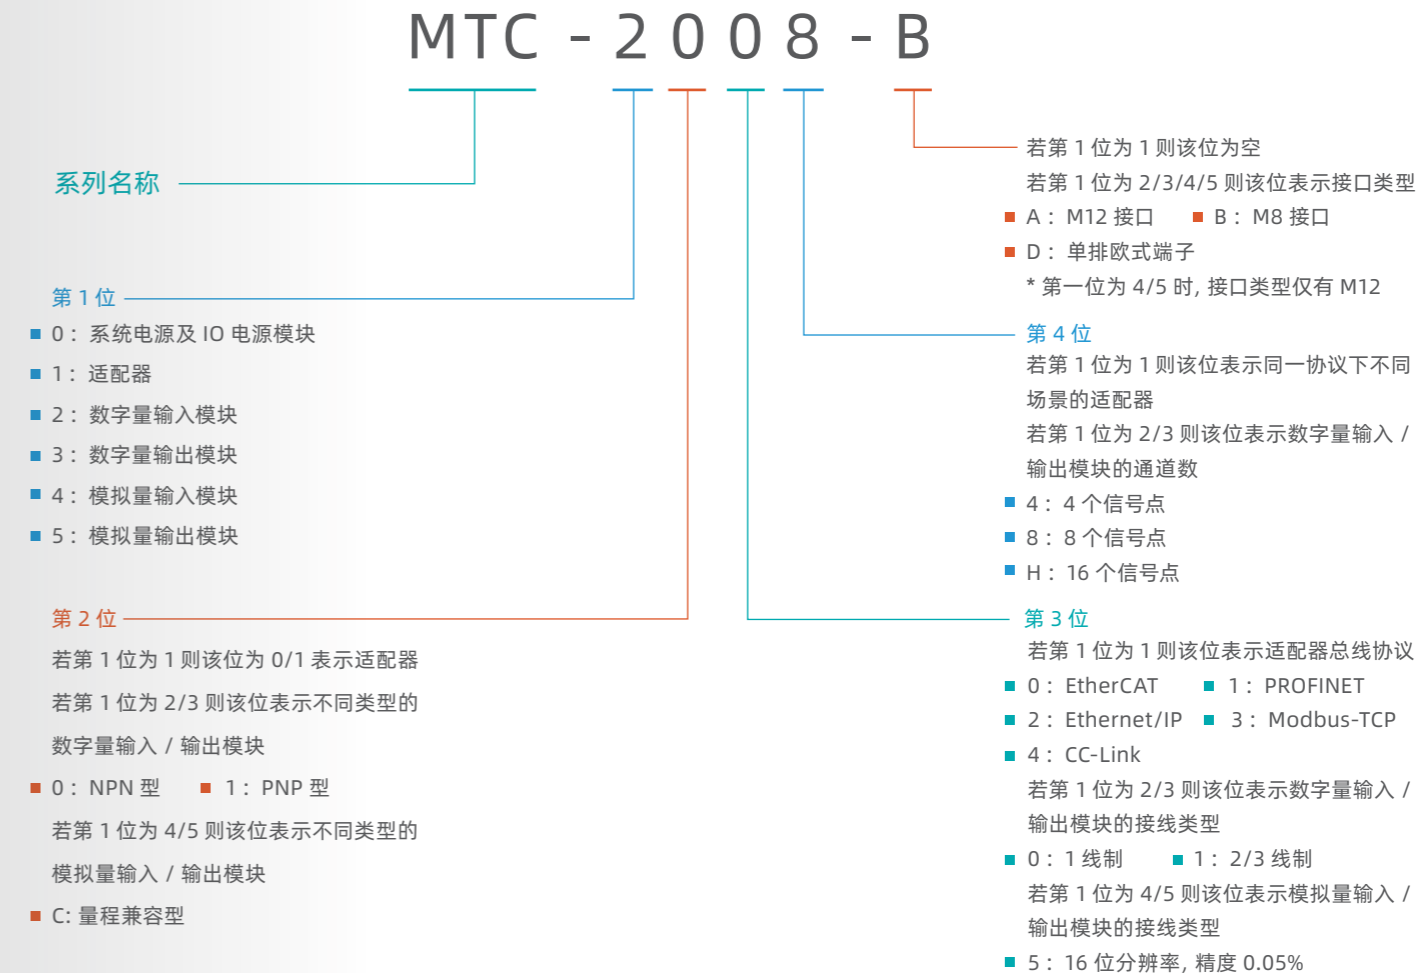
MTC - 2 0 0 8 - B

系列名称

第 1 位
0：系统电源及 IO 电源模块
1：适配器
2：数字量输入模块
3：数字量输出模块
4：模拟量输入模块
5：模拟量输出模块

第 2 位
若第 1 位为 1 则该位为 0/1 表示适配器
若第 1 位为 2/3 则该位表示不同类型的数字量输入 / 输出模块
0：NPN 型　1：PNP 型
若第 1 位为 4/5 则该位表示不同类型的模拟量输入 / 输出模块
C: 量程兼容型

若第 1 位为 1 则该位为空
若第 1 位为 2/3/4/5 则该位表示接口类型
A：M12 接口　B：M8 接口
D：单排欧式端子
* 第一位为 4/5 时，接口类型仅有 M12

第 4 位
若第 1 位为 1 则该位表示同一协议下不同场景的适配器
若第 1 位为 2/3 则该位表示数字量输入 / 输出模块的通道数
4：4 个信号点
8：8 个信号点
H：16 个信号点

第 3 位
若第 1 位为 1 则该位表示适配器总线协议
0：EtherCAT　1：PROFINET
2：Ethernet/IP　3：Modbus-TCP
4：CC-Link
若第 1 位为 2/3 则该位表示数字量输入 / 输出模块的接线类型
0：1 线制　1：2/3 线制
若第 1 位为 4/5 则该位表示模拟量输入 / 输出模块的接线类型
5：16 位分辨率，精度 0.05%